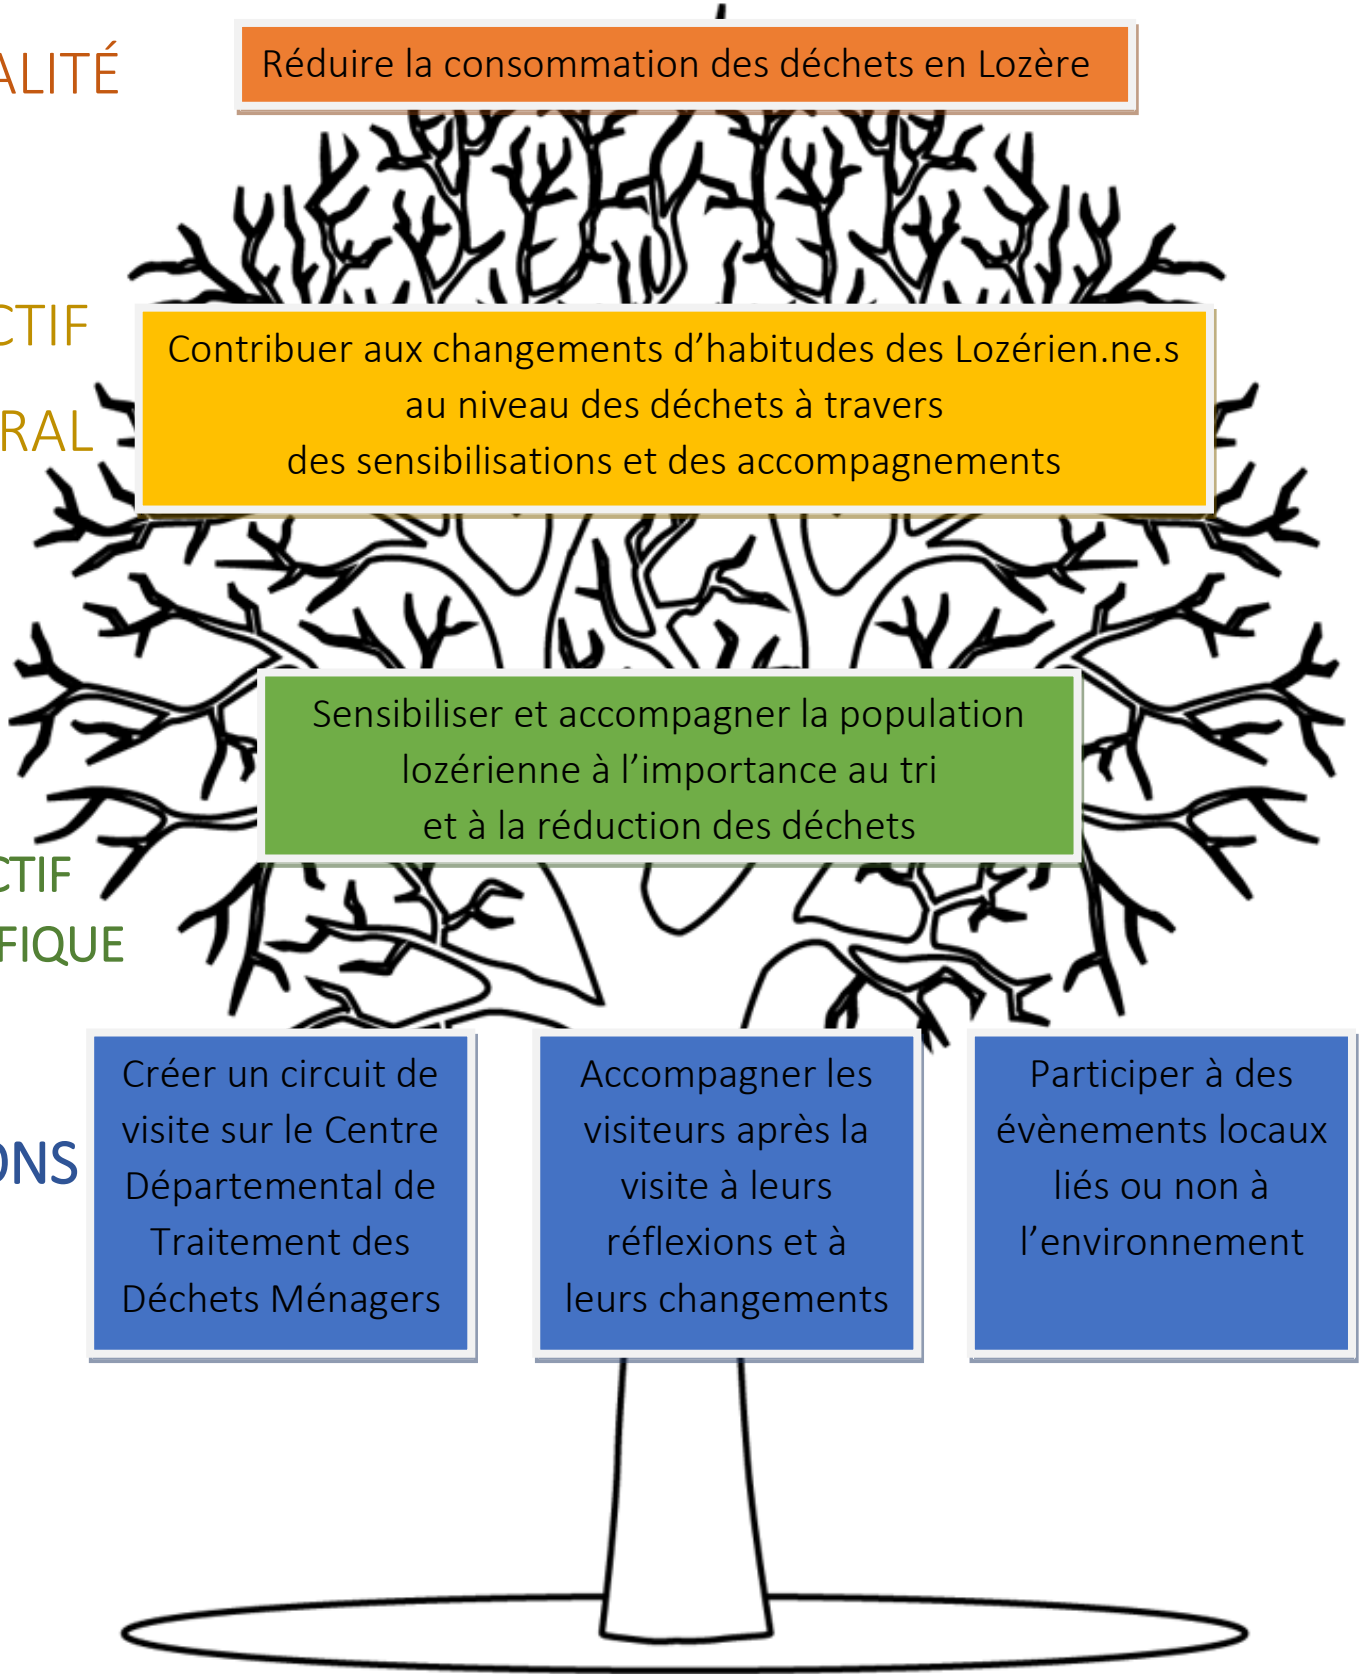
ALITÉ

Réduire la consommation des déchets en Lozère

CTIF
RAL

Contribuer aux changements d'habitudes des Lozérien.ne.s au niveau des déchets à travers des sensibilisations et des accompagnements

Sensibiliser et accompagner la population lozérienne à l'importance au tri et à la réduction des déchets

CTIF
FIQUE

ONS

Créer un circuit de visite sur le Centre Départemental de Traitement des Déchets Ménagers

Accompagner les visiteurs après la visite à leurs réflexions et à leurs changements

Participer à des évènements locaux liés ou non à l'environnement